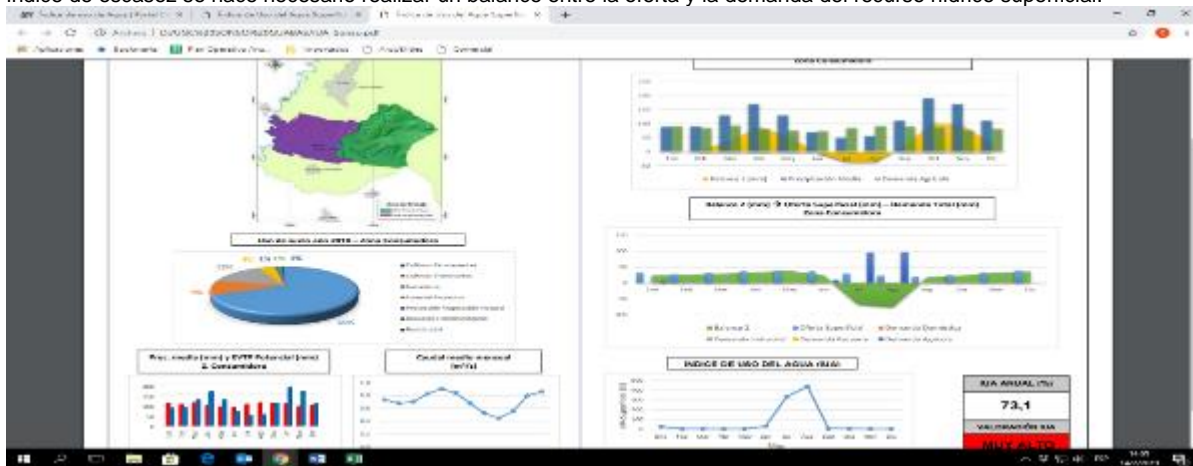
índice de escasez se hace necesario realizar un balance entre la oferta y la demanda del recurso hídrico superficial.

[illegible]

Uso del suelo año 2018 – Zona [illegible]

Prec. media (mm) y EVTP Potencial (mm) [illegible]

Caudal medio mensual (m³/s)

Balance 2 (mm) = Oferta Superficial (mm) – Demanda Total (mm) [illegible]

ÍNDICE DE USO DEL AGUA (IUA)

IUA ANUAL (%)

73,1

VALORACIÓN IUA

MUY ALTO